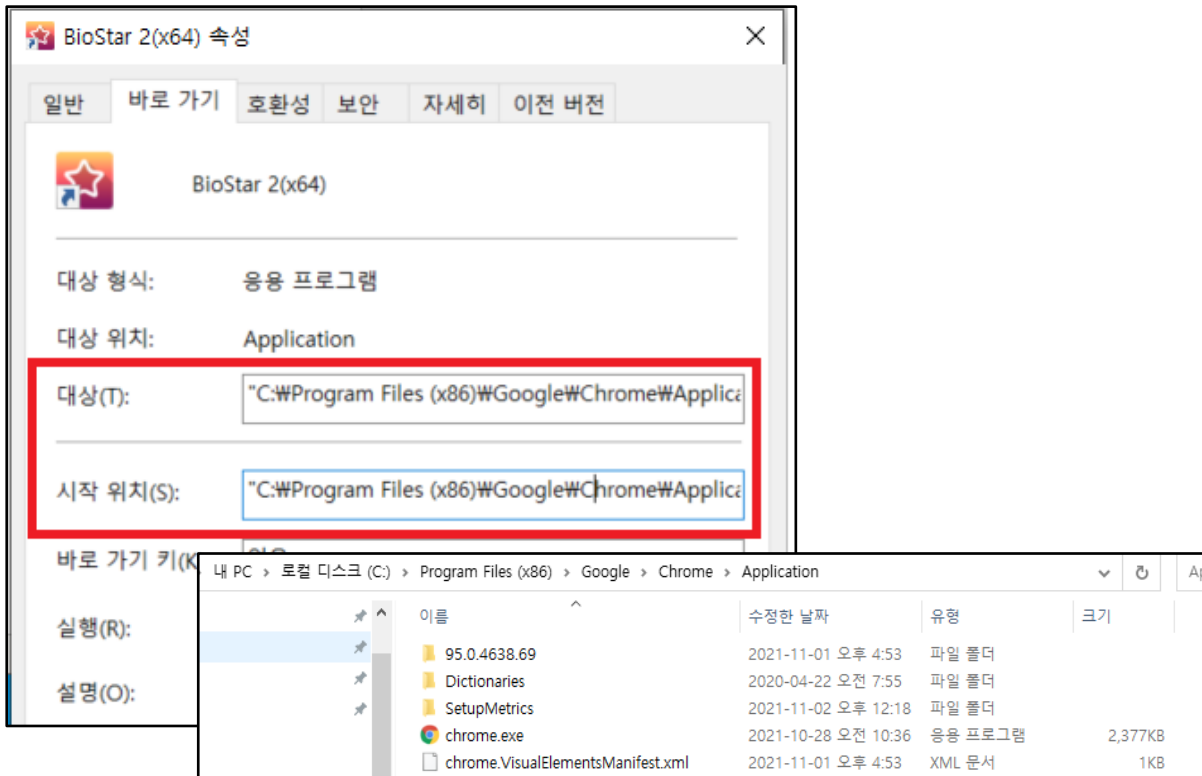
BioStar 2(x64) 속성

일반 | 바로 가기 | 호환성 | 보안 | 자세히 | 이전 버전

BioStar 2(x64)

대상 형식: 응용 프로그램

대상 위치: Application

대상(T): "C:₩Program Files (x86)₩Google₩Chrome₩Applica

시작 위치(S): "C:₩Program Files (x86)₩Google₩Chrome₩Applica

바로 가기 키(K): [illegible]

실행(R):

설명(O):

내 PC > 로컬 디스크 (C:) > Program Files (x86) > Google > Chrome > Application

| 이름 | 수정한 날짜 | 유형 | 크기 |
|---|---|---|---|
| 95.0.4638.69 | 2021-11-01 오후 4:53 | 파일 폴더 | |
| Dictionaries | 2020-04-22 오전 7:55 | 파일 폴더 | |
| SetupMetrics | 2021-11-02 오후 12:18 | 파일 폴더 | |
| chrome.exe | 2021-10-28 오전 10:36 | 응용 프로그램 | 2,377KB |
| chrome.VisualElementsManifest.xml | 2021-11-01 오후 4:53 | XML 문서 | 1KB |